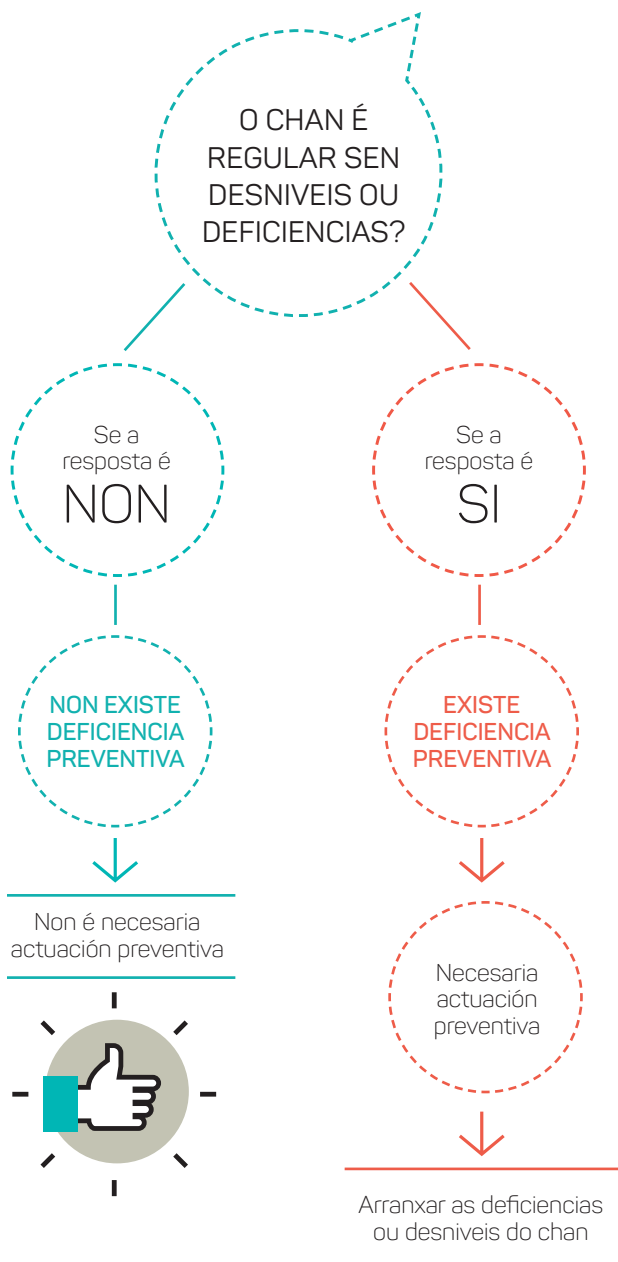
O CHAN É REGULAR SEN DESNIVEIS OU DEFICIENCIAS?

Se a resposta é NON

NON EXISTE DEFICIENCIA PREVENTIVA

Non é necesaria actuación preventiva

Se a resposta é SI

EXISTE DEFICIENCIA PREVENTIVA

Necesaria actuación preventiva

Arranxar as deficiencias ou desniveis do chan